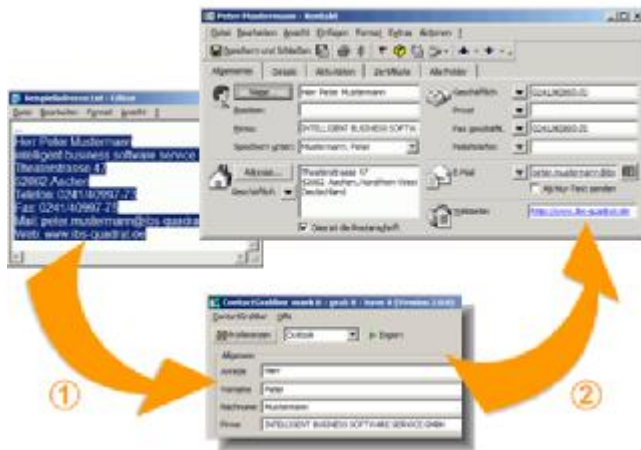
Beispieladresse.txt - Editor
Datei Bearbeiten Format Ansicht ?

Herr Peter Mustermann
intelligent business software service
Theaterstrasse 47
52062 Aachen
Telefon: 0241/40997-27
Fax: 0241/40997-29
Mail: peter.mustermann@ibs-quadrat
Web: www.ibs-quadrat.de

Peter Mustermann - Kontakt
Datei Bearbeiten Ansicht Einfügen Format Extras Aktionen ?
Speichern und Schließen
Allgemein Details Aktivitäten Zertifikate Alle Felder
Name... Herr Peter Mustermann
Position:
Firma: INTELLIGENT BUSINESS SOFTWA
Speichern unter: Mustermann, Peter
Adresse... Theaterstrasse 47 52062 Aachen, Nordrhein-Westf Deutschland
Geschäftlich
Dies ist die Postanschrift
Geschäftlich 0241/40997-27
Privat
Fax geschäftl. 0241/40997-29
Mobiltelefon
E-Mail peter.mustermann@ibs
Als Nur-Text senden
Webseite: http://www.ibs-quadrat.de

ContactGrabber mark II - grab it - Item 4 (Version 2.0.0)
ContactGrabber Hilfe
Analysieren Outlook Einfügen
Allgemein
Anrede Herr
Vorname Peter
Nachname Mustermann
Firma INTELLIGENT BUSINESS SOFTWARE SERVICE GMBH

1
2